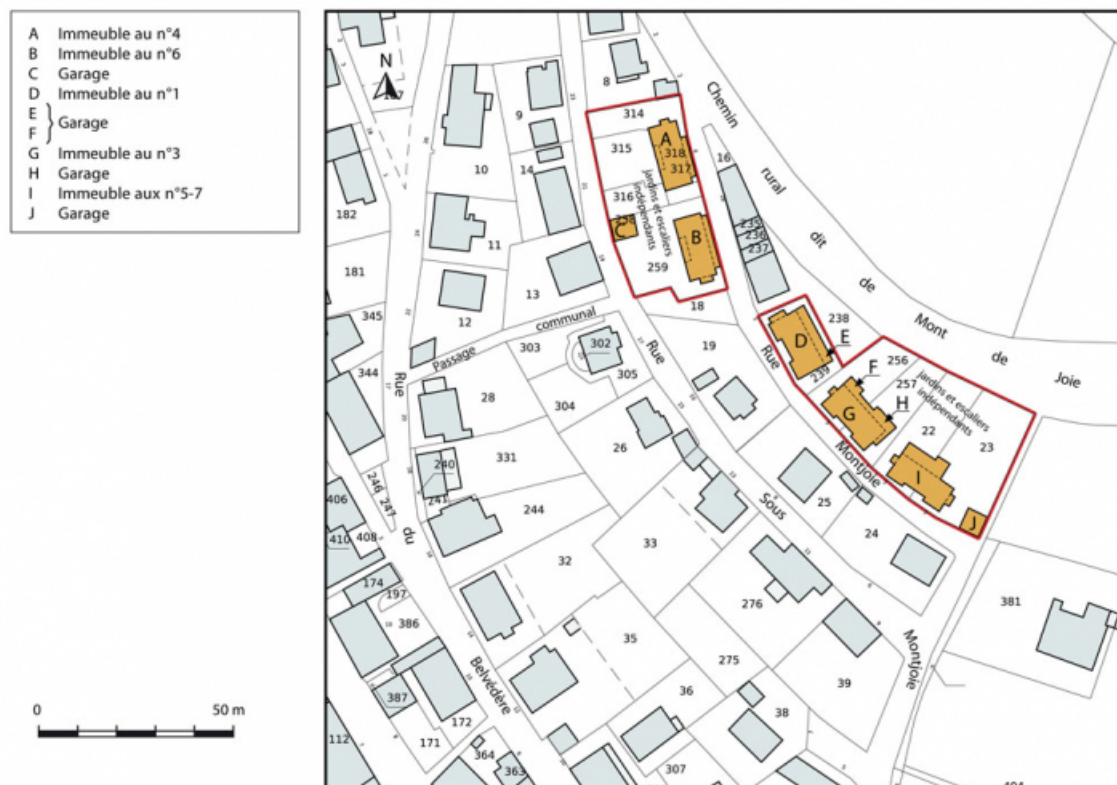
A Immeuble au n°4
B Immeuble au n°6
C Garage
D Immeuble au n°1
E
F Garage
G Immeuble au n°3
H Garage
I Immeuble aux n°5-7
J Garage

0 50 m

N

8
314
315
318
317
316
258
A
B
C
Jardins et escaliers indépendants
259
18
9
10
14
11
13
12
182
181
345
344
Chemin rural dit de Mont de Joie
16
235
236
237
238
D
E
239
256
257
F
G
H
Jardins et escaliers indépendants
22
23
I
J
Passage communal
303
302
305
Rue
19
Rue
304
28
26
331
240
241
244
246
247
406
410
408
174
197
386
387
172
171
112
364
363
Rue du Belvédère
32
33
35
36
38
39
275
276
25
24
Sous Montjoie
Montjoie
381
307